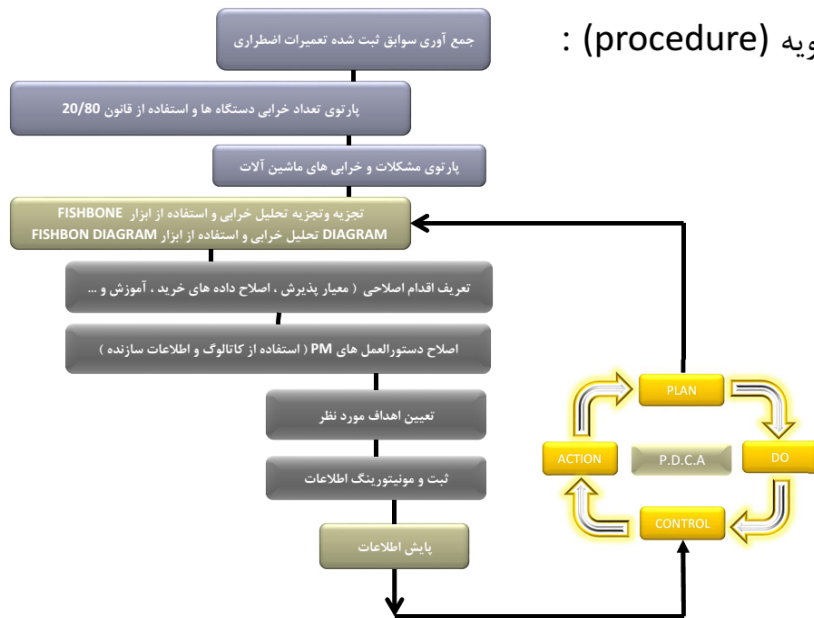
ویه (procedure) :

جمع آوری سوابق ثبت شده تعمیرات اضطراری

پارتوی تعداد خرابی دستگاه ها و استفاده از قانون 20/80

پارتوی مشکلات و خرابی های ماشین آلات

تجزیه وتجزیه تحلیل خرابی و استفاده از ابزار FISHBONE DIAGRAM تحلیل خرابی و استفاده از ابزار FISHBON DIAGRAM

تعریف اقدام اصلاحی ( معیار پذیرش ، اصلاح داده های خرید ، آموزش و ...

اصلاح دستورالعمل های PM ( استفاده از کاتالوگ و اطلاعات سازنده )

تعیین اهداف مورد نظر

ثبت و مونیتورینگ اطلاعات

پایش اطلاعات

PLAN

DO

CONTROL

ACTION

P.D.C.A